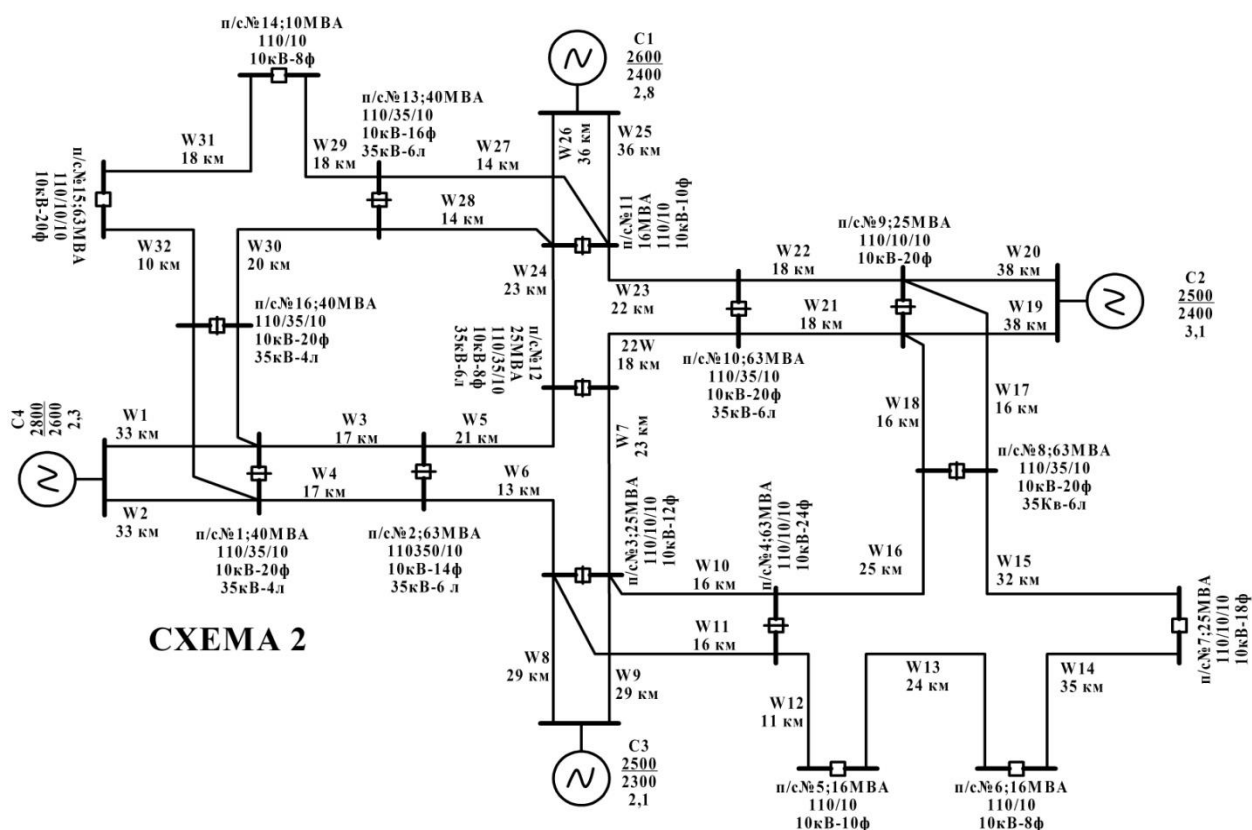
п/с№14;10МВА
110/10
10кВ-8ф

C1
2600
2400
2,8

п/с№13;40МВА
110/35/10
10кВ-16ф
35кВ-6л

W31
18 км

W29
18 км

W27
14 км

W26
36 км

W25
36 км

п/с№15;63МВА
110/10/10
10кВ-20ф

W28
14 км

п/с№11
16МВА
110/10
10кВ-10ф

п/с№9;25МВА
110/10/10
10кВ-20ф

W32
10 км

W30
20 км

W24
23 км

W22
18 км

W20
38 км

C2
2500
2400
3,1

W23
22 км

W21
18 км

W19
38 км

п/с№16;40МВА
110/35/10
10кВ-20ф
35кВ-4л

п/с№12
25МВА
110/35/10
10кВ-8ф
35кВ-6л

22W
18 км

п/с№10;63МВА
110/35/10
10кВ-20ф
35кВ-6л

W17
16 км

W18
16 км

C4
2800
2600
2,3

W1
33 км

W3
17 км

W5
21 км

W7
23 км

п/с№8;63МВА
110/35/10
10кВ-20ф
35Кв-6л

W4
17 км

W6
13 км

W2
33 км

п/с№1;40МВА
110/35/10
10кВ-20ф
35кВ-4л

п/с№2;63МВА
110350/10
10кВ-14ф
35кВ-6 л

п/с№3;25МВА
110/10/10
10кВ-12ф

п/с№4;63МВА
110/10/10
10кВ-24ф

W16
25 км

W15
32 км

W10
16 км

п/с№7;25МВА
110/10/10
10кВ-18ф

СХЕМА 2

W11
16 км

W8
29 км

W9
29 км

W13
24 км

W14
35 км

W12
11 км

C3
2500
2300
2,1

п/с№5;16МВА
110/10
10кВ-10ф

п/с№6;16МВА
110/10
10кВ-8ф